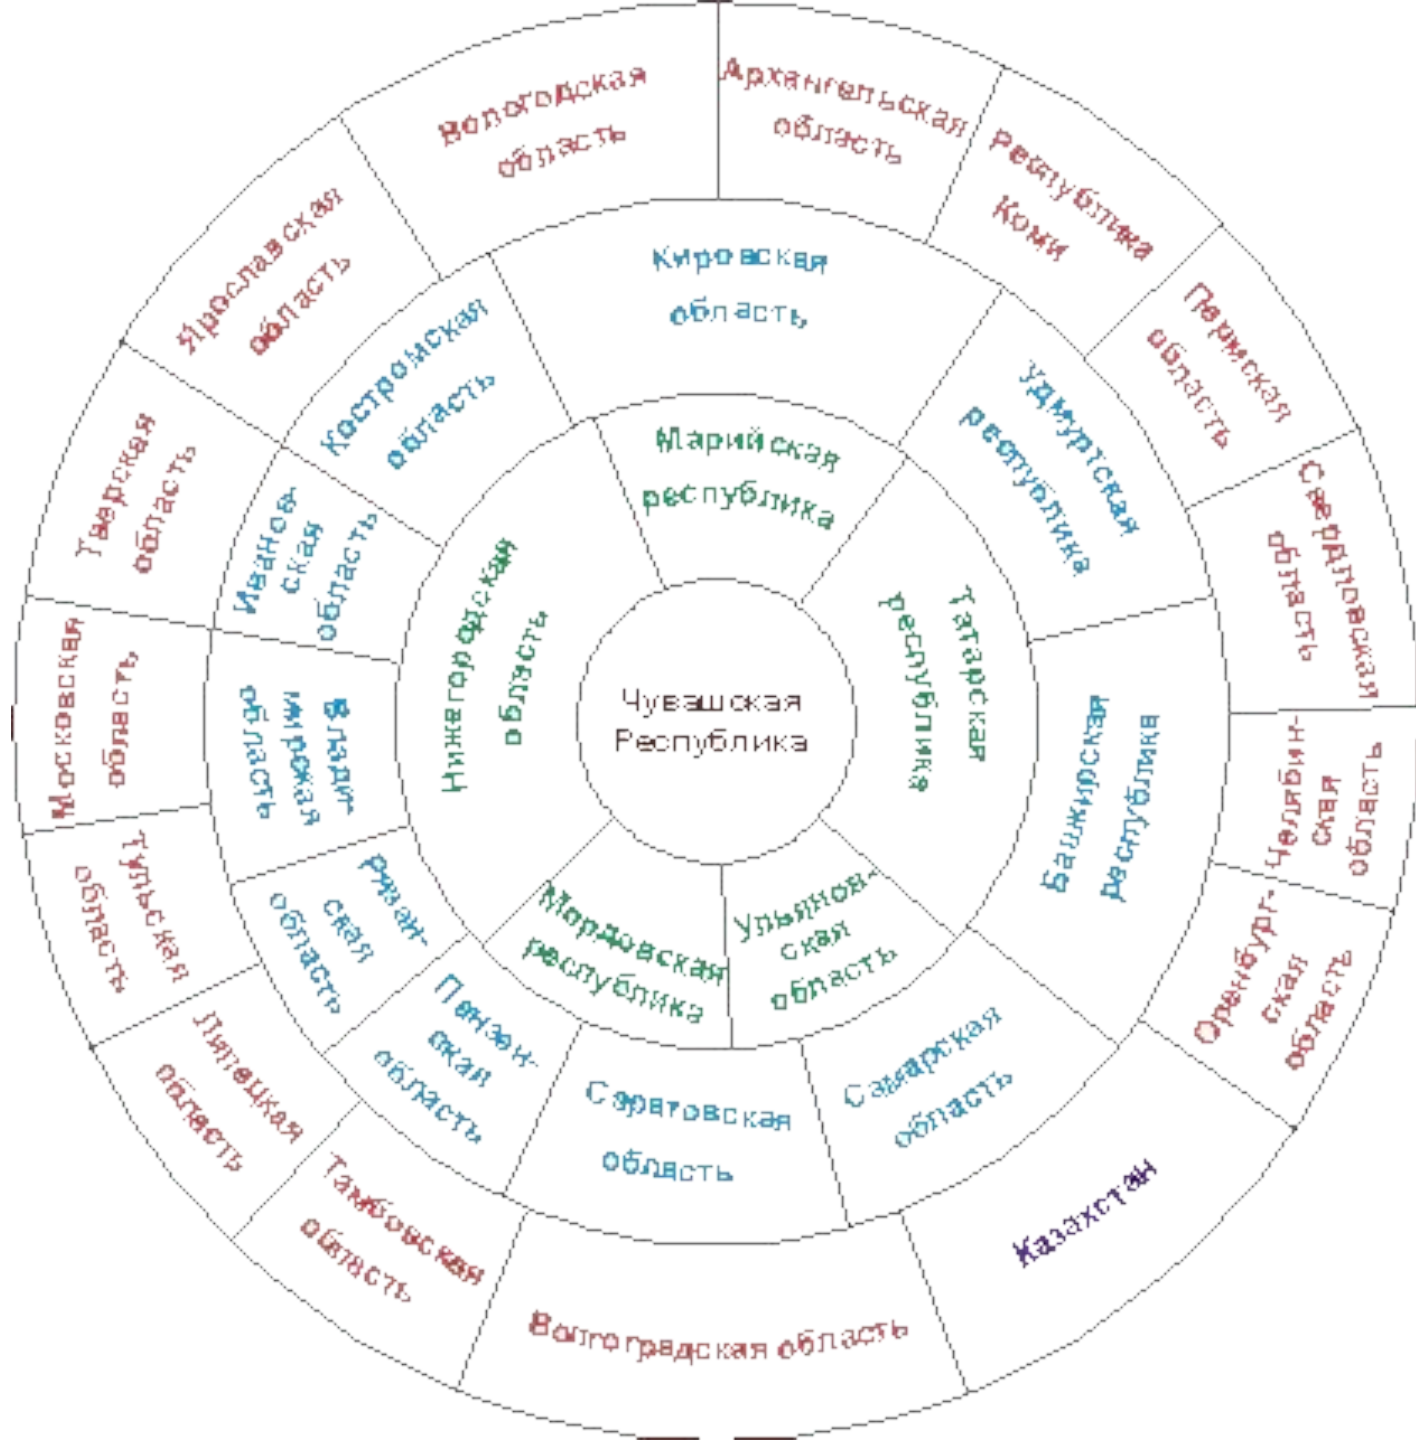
Вологодская область

Архангельская область

Республика Коми

Ярославская область

Кировская область

Пермская область

Костромская область

Марийская республика

Удмуртская республика

Тверская область

Ивановская область

Нижегородская область

Татарская республика

Свердловская область

Московская область

Владимирская область

Чувашская Республика

Башкирская республика

Челябинская область

Тульская область

Рязанская область

Мордовская республика

Ульяновская область

Оренбургская область

Липецкая область

Пензенская область

Саратовская область

Самарская область

Тамбовская область

Казахстан

Волгоградская область